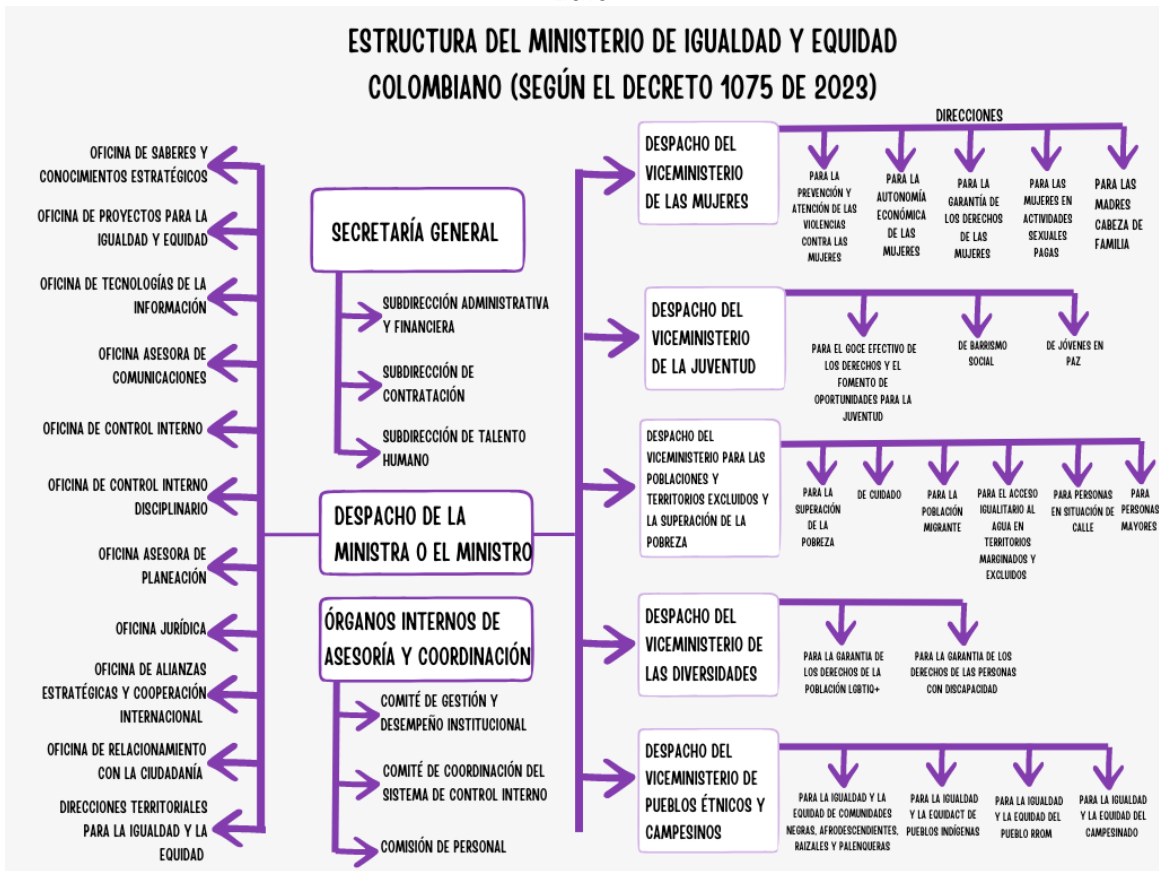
ESTRUCTURA DEL MINISTERIO DE IGUALDAD Y EQUIDAD COLOMBIANO (SEGÚN EL DECRETO 1075 DE 2023)

OFICINA DE SABERES Y CONOCIMIENTOS ESTRATÉGICOS

OFICINA DE PROYECTOS PARA LA IGUALDAD Y EQUIDAD

OFICINA DE TECNOLOGÍAS DE LA INFORMACIÓN

OFICINA ASESORA DE COMUNICACIONES

OFICINA DE CONTROL INTERNO

OFICINA DE CONTROL INTERNO DISCIPLINARIO

OFICINA ASESORA DE PLANEACIÓN

OFICINA JURÍDICA

OFICINA DE ALIANZAS ESTRATÉGICAS Y COOPERACIÓN INTERNACIONAL

OFICINA DE RELACIONAMIENTO CON LA CIUDADANÍA

DIRECCIONES TERRITORIALES PARA LA IGUALDAD Y LA EQUIDAD

SECRETARÍA GENERAL

SUBDIRECCIÓN ADMINISTRATIVA Y FINANCIERA

SUBDIRECCIÓN DE CONTRATACIÓN

SUBDIRECCIÓN DE TALENTO HUMANO

DESPACHO DE LA MINISTRA O EL MINISTRO

ÓRGANOS INTERNOS DE ASESORÍA Y COORDINACIÓN

COMITÉ DE GESTIÓN Y DESEMPEÑO INSTITUCIONAL

COMITÉ DE COORDINACIÓN DEL SISTEMA DE CONTROL INTERNO

COMISIÓN DE PERSONAL

DIRECCIONES

DESPACHO DEL VICEMINISTERIO DE LAS MUJERES

PARA LA PREVENCIÓN Y ATENCIÓN DE LAS VIOLENCIAS CONTRA LAS MUJERES

PARA LA AUTONOMÍA ECONÓMICA DE LAS MUJERES

PARA LA GARANTÍA DE LOS DERECHOS DE LAS MUJERES

PARA LAS MUJERES EN ACTIVIDADES SEXUALES PAGAS

PARA LAS MADRES CABEZA DE FAMILIA

DESPACHO DEL VICEMINISTERIO DE LA JUVENTUD

PARA EL GOCE EFECTIVO DE LOS DERECHOS Y EL FOMENTO DE OPORTUNIDADES PARA LA JUVENTUD

DE BARRISMO SOCIAL

DE JÓVENES EN PAZ

DESPACHO DEL VICEMINISTERIO PARA LAS POBLACIONES Y TERRITORIOS EXCLUIDOS Y LA SUPERACIÓN DE LA POBREZA

PARA LA SUPERACIÓN DE LA POBREZA

DE CUIDADO

PARA LA POBLACIÓN MIGRANTE

PARA EL ACCESO IGUALITARIO AL AGUA EN TERRITORIOS MARGINADOS Y EXCLUIDOS

PARA PERSONAS EN SITUACIÓN DE CALLE

PARA PERSONAS MAYORES

DESPACHO DEL VICEMINISTERIO DE LAS DIVERSIDADES

PARA LA GARANTIA DE LOS DERECHOS DE LA POBLACIÓN LGBTIQ+

PARA LA GARANTIA DE LOS DERECHOS DE LAS PERSONAS CON DISCAPACIDAD

DESPACHO DEL VICEMINISTERIO DE PUEBLOS ÉTNICOS Y CAMPESINOS

PARA LA IGUALDAD Y LA EQUIDAD DE COMUNIDADES NEGRAS, AFRODESCENDIENTES, RAIZALES Y PALENQUERAS

PARA LA IGUALDAD Y LA EQUIDACT DE PUEBLOS INDÍGENAS

PARA LA IGUALDAD Y LA EQUIDAD DEL PUEBLO RROM

PARA LA IGUALDAD Y LA EQUIDAD DEL CAMPESINADO